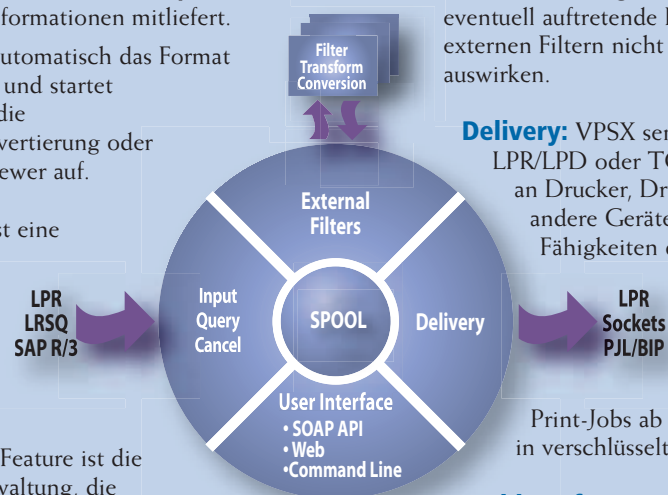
formationen mitliefert.

utomatisch das Format und startet die vertierung oder ewer auf.

st eine

Feature ist die waltung, die

eventuell auftretende externen Filtern nicht auswirken.

Delivery: VPSX ser LPR/LPD oder TC an Drucker, Dr andere Geräte Fähigkeiten

Print-Jobs ab in verschlüsselt

Filter
Transform
Conversion

External Filters

Input
Query
Cancel

SPOOL

Delivery

User Interface
• SOAP API
• Web
•Command Line

LPR
LRSQ
SAP R/3

LPR
Sockets
PJL/BIP